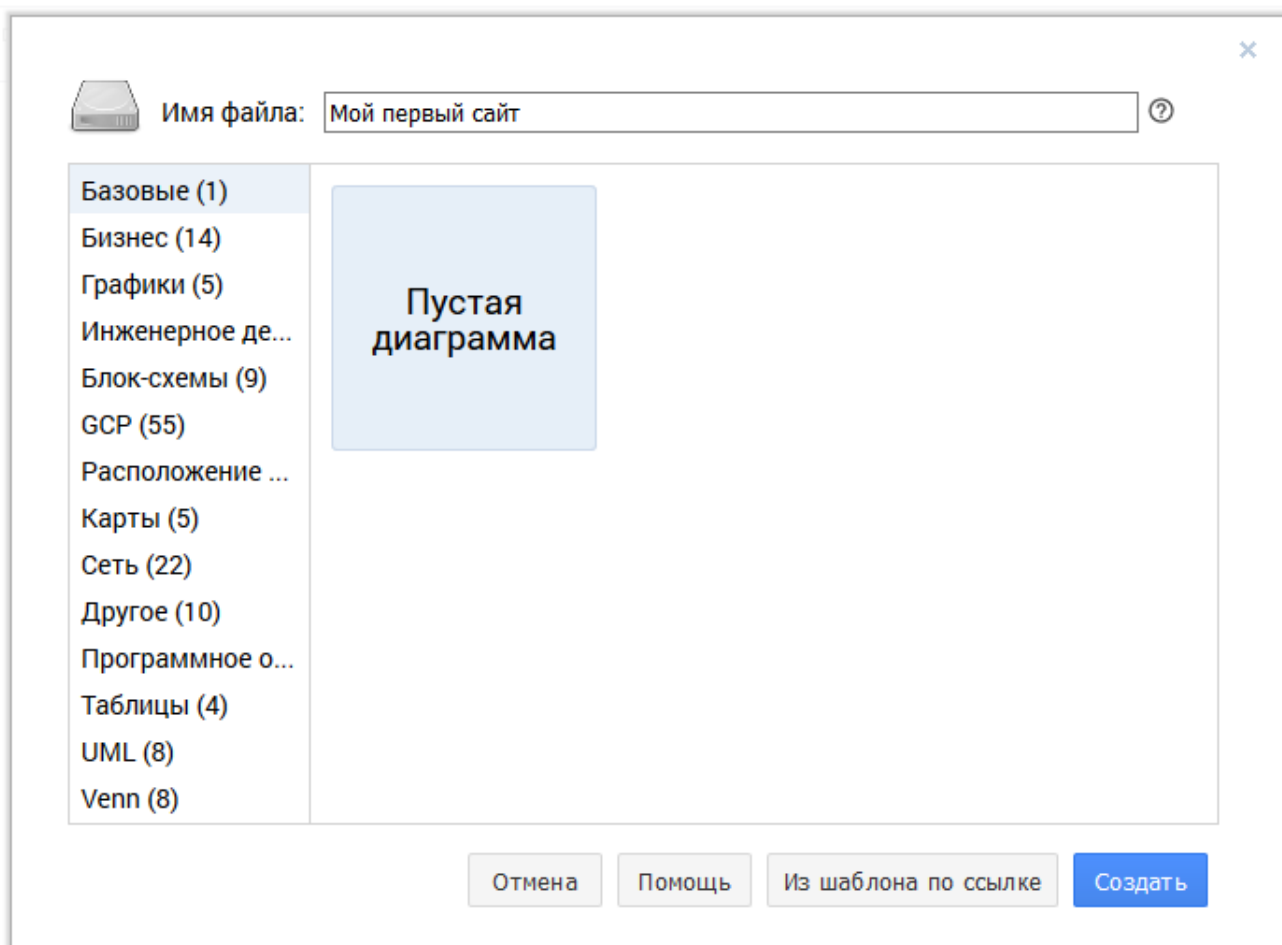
×

Имя файла: Мой первый сайт ⓘ

Базовые (1)
Бизнес (14)
Графики (5)
Инженерное де...
Блок-схемы (9)
GCP (55)
Расположение ...
Карты (5)
Сеть (22)
Другое (10)
Программное о...
Таблицы (4)
UML (8)
Venn (8)

Пустая диаграмма

Отмена Помощь Из шаблона по ссылке Создать